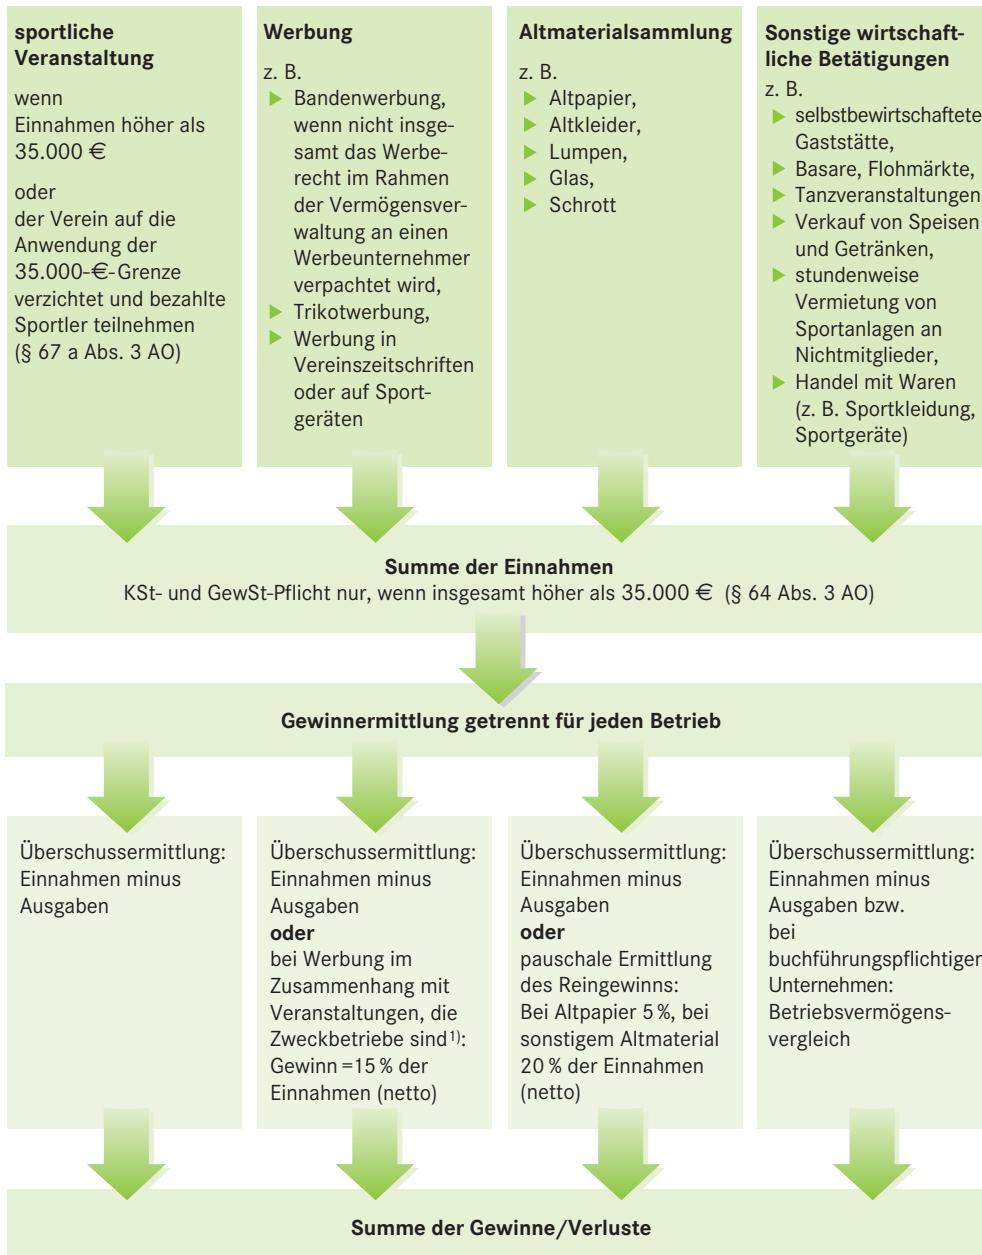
**sportliche Veranstaltung**

wenn
Einnahmen höher als 35.000 €

oder
der Verein auf die Anwendung der 35.000-€-Grenze verzichtet und bezahlte Sportler teilnehmen (§ 67 a Abs. 3 AO)

**Werbung**

z. B.
- Bandenwerbung, wenn nicht insgesamt das Werberecht im Rahmen der Vermögensverwaltung an einen Werbeunternehmer verpachtet wird,
- Trikotwerbung,
- Werbung in Vereinszeitschriften oder auf Sportgeräten

**Altmaterialsammlung**

z. B.
- Altpapier,
- Altkleider,
- Lumpen,
- Glas,
- Schrott

**Sonstige wirtschaftliche Betätigungen**

z. B.
- selbstbewirtschaftete Gaststätte,
- Basare, Flohmärkte,
- Tanzveranstaltungen
- Verkauf von Speisen und Getränken,
- stundenweise Vermietung von Sportanlagen an Nichtmitglieder,
- Handel mit Waren (z. B. Sportkleidung, Sportgeräte)

**Summe der Einnahmen**
KSt- und GewSt-Pflicht nur, wenn insgesamt höher als 35.000 € (§ 64 Abs. 3 AO)

**Gewinnermittlung getrennt für jeden Betrieb**

Überschussermittlung: Einnahmen minus Ausgaben

Überschussermittlung: Einnahmen minus Ausgaben
**oder**
bei Werbung im Zusammenhang mit Veranstaltungen, die Zweckbetriebe sind$^{1)}$: Gewinn = 15 % der Einnahmen (netto)

Überschussermittlung: Einnahmen minus Ausgaben
**oder**
pauschale Ermittlung des Reingewinns: Bei Altpapier 5 %, bei sonstigem Altmaterial 20 % der Einnahmen (netto)

Überschussermittlung: Einnahmen minus Ausgaben bzw. bei buchführungspflichtiger Unternehmen: Betriebsvermögensvergleich

**Summe der Gewinne/Verluste**